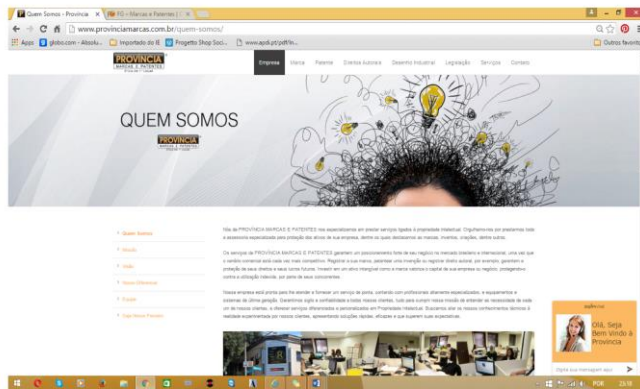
Quem Somos - Provincia | PG - Marcas e Patentes |

www.provinciamarcas.com.br/quem-somos/

Apps | globo.com - Absolu... | Importado do IE | Progetto Shop Soci... | www.apdi.pt/pdf/In... | Outros favoritos

PROVINCIA MARCAS E PATENTES

Empresa | Marca | Patente | Direitos Autorais | Desenho Industrial | Legislação | Serviços | Contato

QUEM SOMOS

PROVINCIA MARCAS E PATENTES

Quem Somos
Missão
Visão
Nossos Diferenciais
Equipe
Seja Nosso Parceiro

Nós da PROVINCIA MARCAS E PATENTES nos especializamos em prestar serviços ligados à propriedade intelectual. Orgulhamo-nos por prestarmos toda a assessoria especializada para proteção dos ativos de sua empresa, dentre os quais destacamos as marcas, invenções, criações, dentre outros.

Os serviços da PROVINCIA MARCAS E PATENTES garantem um posicionamento forte de seu negócio no mercado brasileiro e internacional, uma vez que o cenário comercial está cada vez mais competitivo. Registrar a sua marca, patentear uma invenção ou registrar direito autoral, por exemplo, garantem a proteção de seus direitos e seus lucros futuros. Invista em um ativo intangível como a marca valoriza o capital de sua empresa ou negócio, protegendo-o contra a utilização indevida, por parte de seus concorrentes.

Nossa empresa está pronta para lhe atender e fornecer um serviço de ponta, contando com profissionais altamente especializados, e equipamentos e sistemas de última geração. Garantimos sigilo e confiabilidade a todos nossos clientes, tudo para cumprir nossa missão de entender as necessidades de cada um de nossos clientes, e oferecer serviços diferenciados e personalizados em Propriedade Intelectual. Buscamos unir os nossos conhecimentos técnicos à realidade experimentada por nossos clientes, apresentando soluções rápidas, eficazes e que superem suas expectativas.

Fale online
Olá, Seja Bem Vindo à Provincia

Digite sua mensagem aqui

POR 23:18